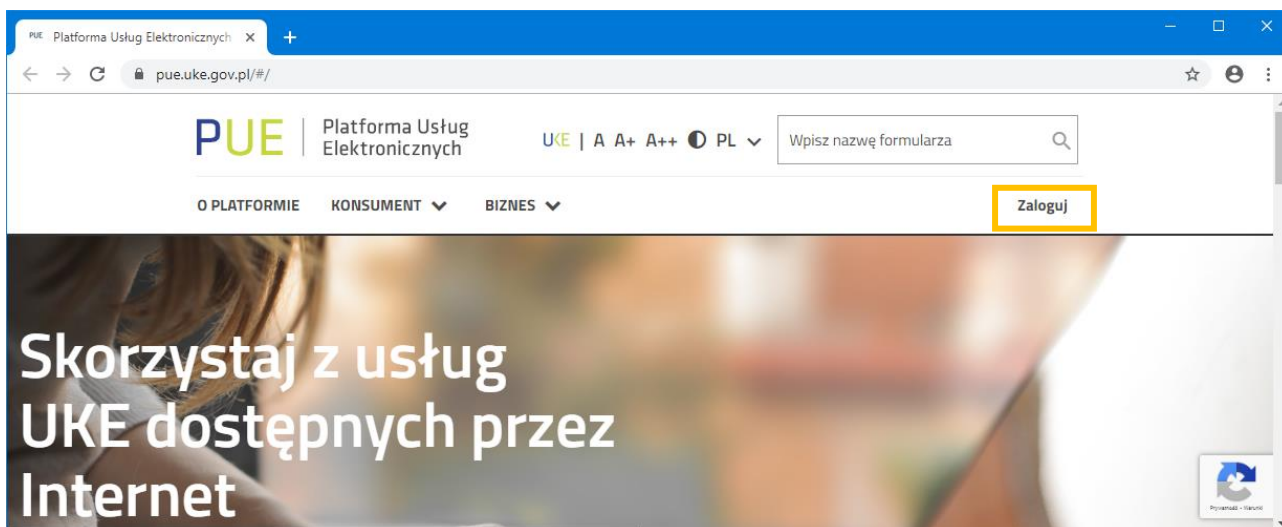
PUE Platforma Usług Elektronicznych ×
+
pue.uke.gov.pl/#/

PUE | Platforma Usług Elektronicznych

UKE | A A+ A++ PL

Wpisz nazwę formularza

O PLATFORMIE KONSUMENT BIZNES

Zaloguj

Skorzystaj z usług UKE dostępnych przez Internet

Prywatność - Warunki